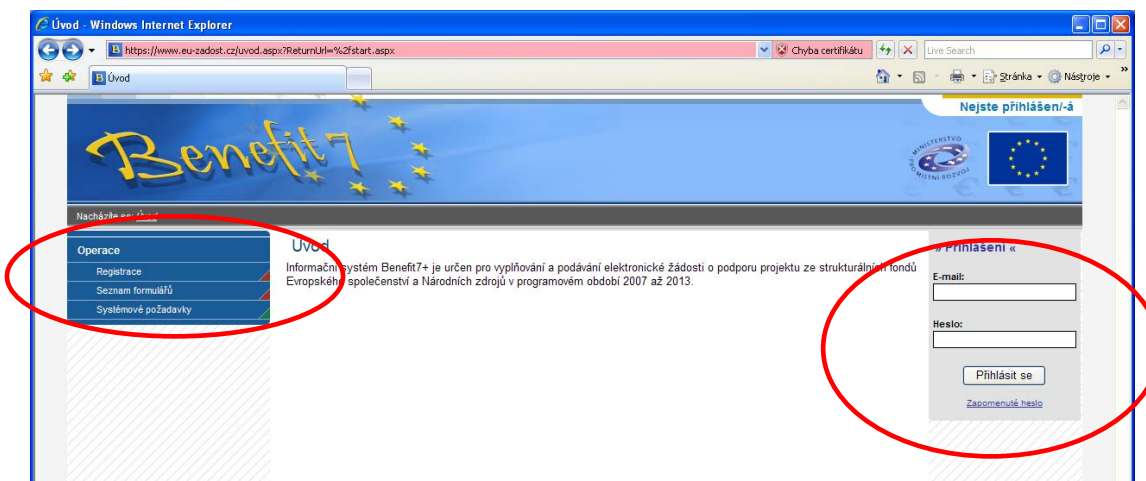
Úvod - Windows Internet Explorer

https://www.eu-zadost.cz/uvod.aspx?ReturnUrl=%2fstart.aspx

Chyba certifikátu

Live Search

Úvod

Stránka • Nástroje •

Nejste přihlášen/-á

Benefit7

MINISTERSTVO PRO MÍSTNÍ ROZVOJ

Nacházíte se: Úvod

Operace

Registrace

Seznam formulářů

Systémové požadavky

Úvod

Informační systém Benefit7+ je určen pro vyplňování a podávání elektronické žádosti o podporu projektu ze strukturálních fondů Evropského společenství a Národních zdrojů v programovém období 2007 až 2013.

» Přihlášení «

E-mail:

Heslo:

Přihlásit se

Zapomenuté heslo